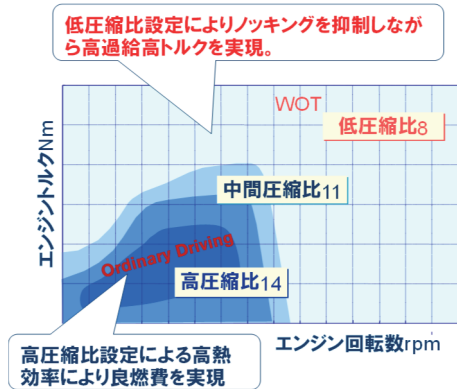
低圧縮比設定によりノッキングを抑制しながら高過給高トルクを実現。

WOT

低圧縮比8

エンジントルクNm

中間圧縮比11

Ordinary Driving

高圧縮比14

エンジン回転数rpm

高圧縮比設定による高熱効率により良燃費を実現